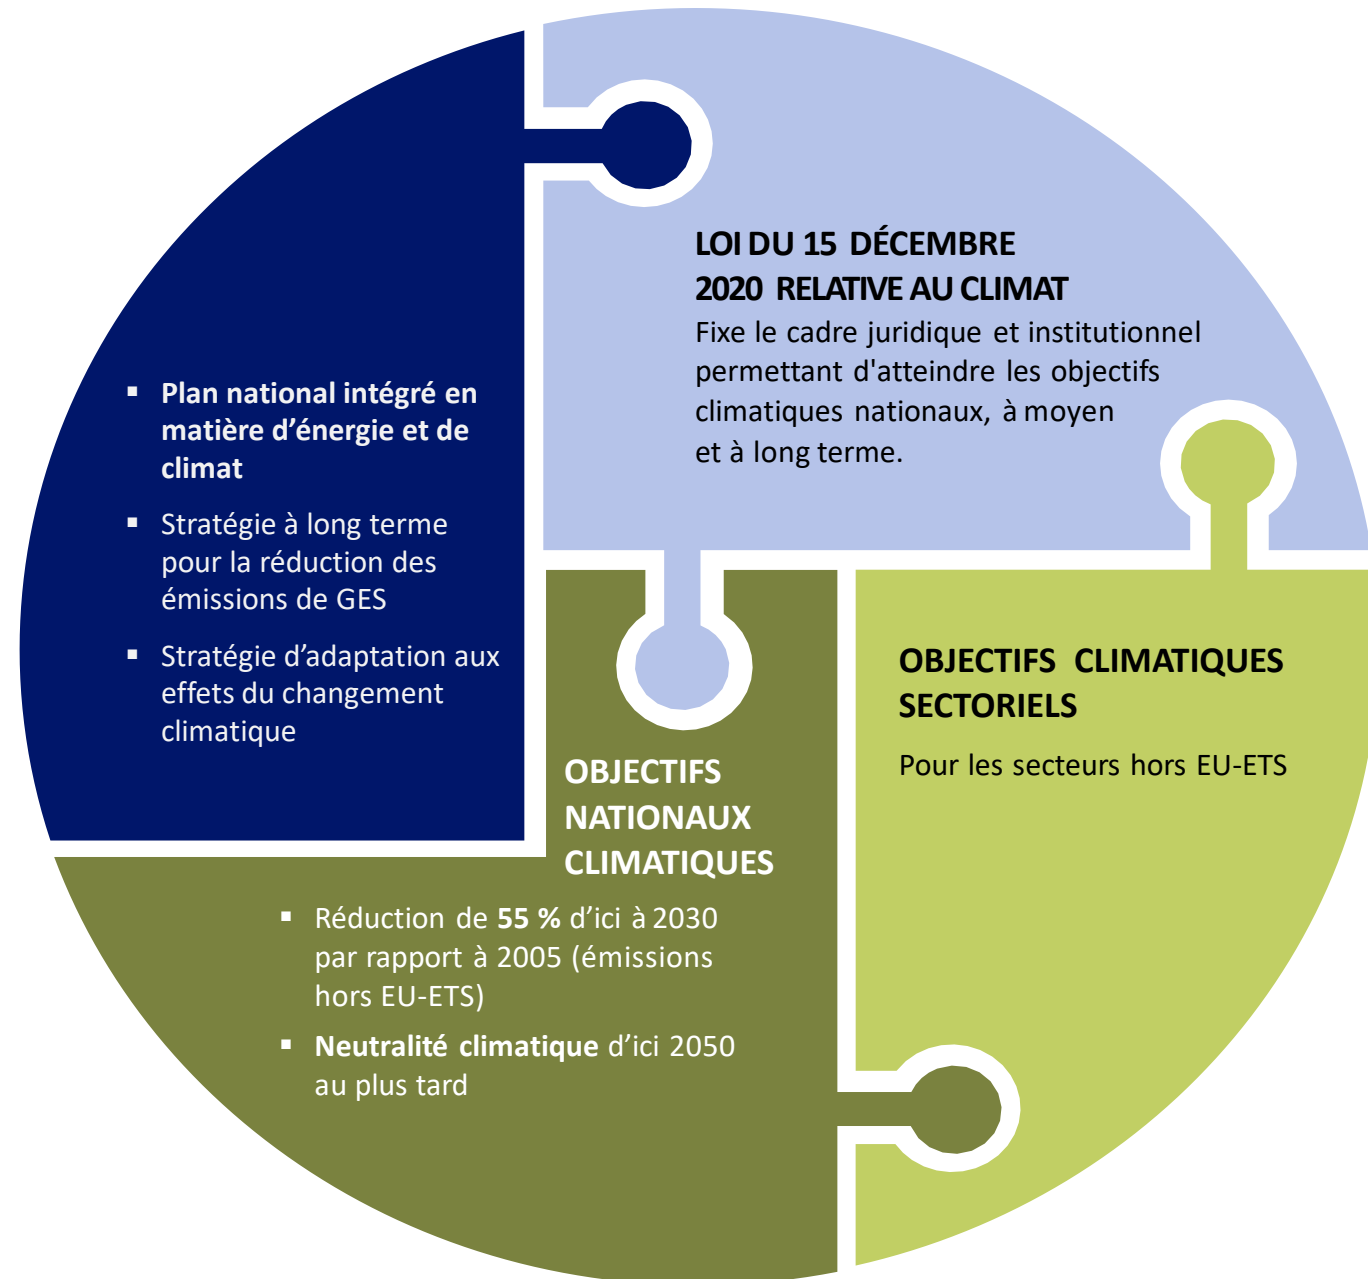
LOI DU 15 DÉCEMBRE 2020 RELATIVE AU CLIMAT

Fixe le cadre juridique et institutionnel permettant d'atteindre les objectifs climatiques nationaux, à moyen et à long terme.

▪ Plan national intégré en matière d’énergie et de climat

▪ Stratégie à long terme pour la réduction des émissions de GES

▪ Stratégie d’adaptation aux effets du changement climatique

OBJECTIFS CLIMATIQUES SECTORIELS

Pour les secteurs hors EU-ETS

OBJECTIFS NATIONAUX CLIMATIQUES

▪ Réduction de 55 % d’ici à 2030 par rapport à 2005 (émissions hors EU-ETS)

▪ Neutralité climatique d’ici 2050 au plus tard